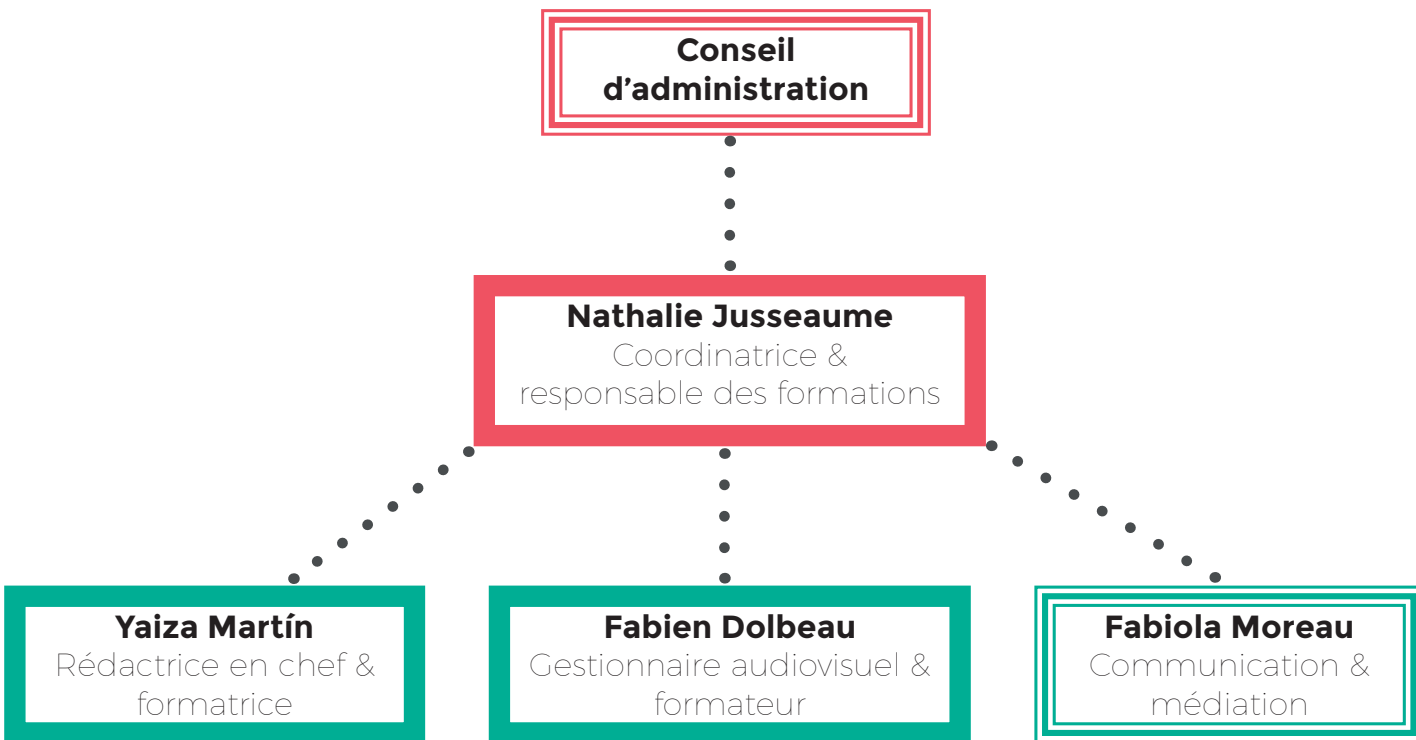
Conseil d’administration

Nathalie Jusseaume
Coordinatrice & responsable des formations

Yaiza Martín
Rédactrice en chef & formatrice

Fabien Dolbeau
Gestionnaire audiovisuel & formateur

Fabiola Moreau
Communication & médiation